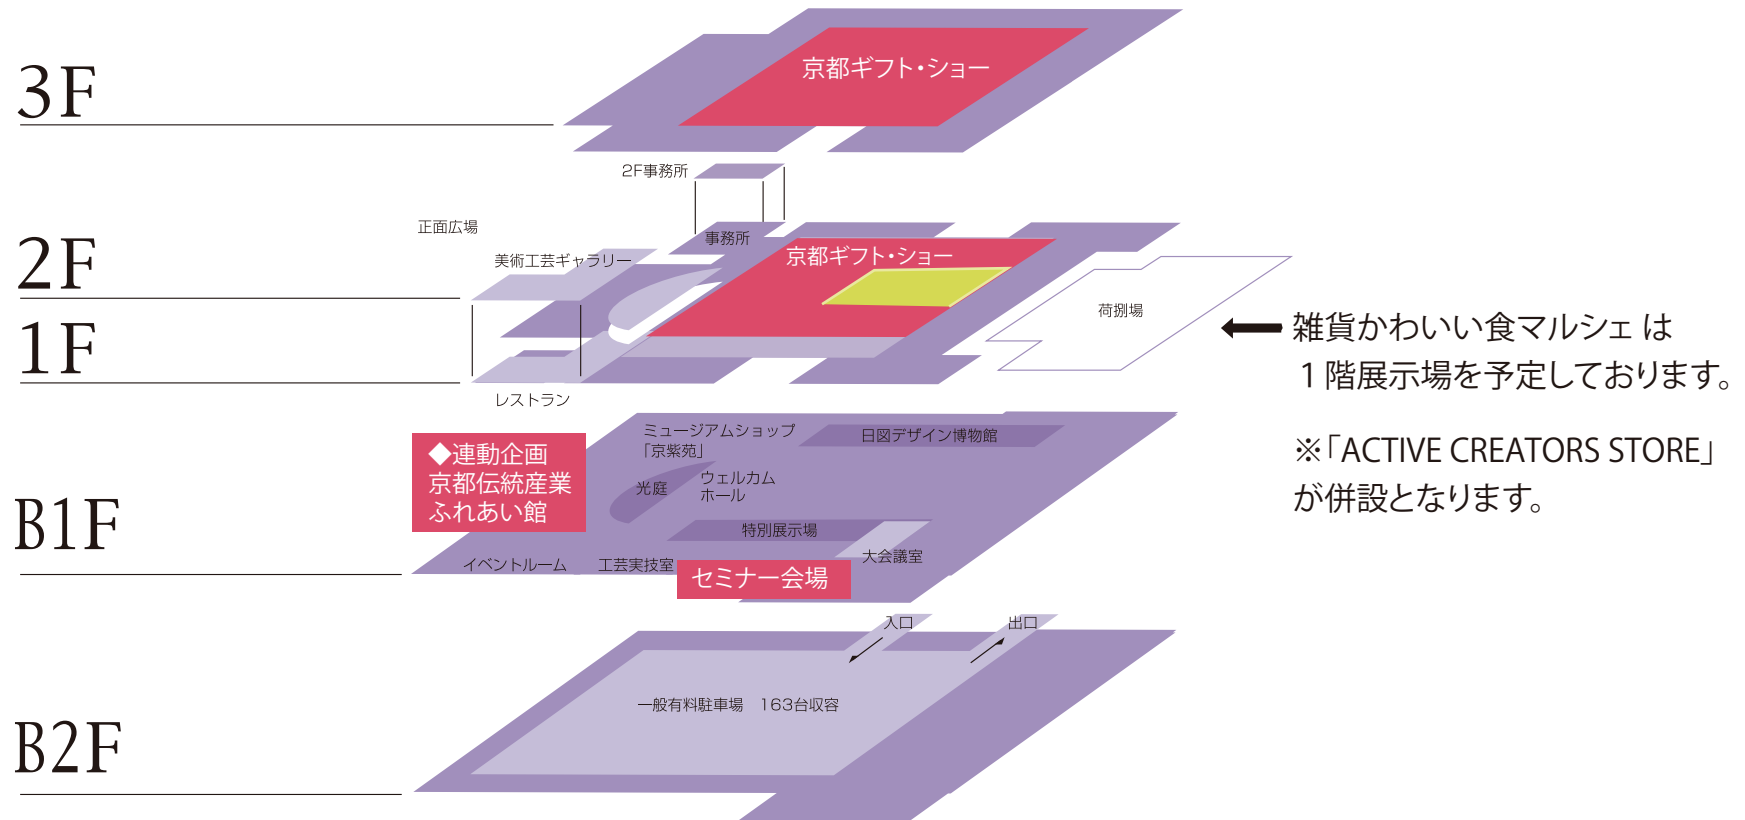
3F

京都ギフト・ショー

2F事務所

正面広場

2F

事務所

美術工芸ギャラリー

京都ギフト・ショー

荷捌場

1F

雑貨かわいい食マルシェ は
１階展示場を予定しております。

レストラン

※「ACTIVE CREATORS STORE」
が併設となります。

◆連動企画
京都伝統産業
ふれあい館

ミュージアムショップ
「京紫苑」

日図デザイン博物館

光庭

ウェルカム
ホール

B1F

特別展示場

大会議室

イベントルーム

工芸実技室

セミナー会場

入口

出口

一般有料駐車場　163台収容

B2F